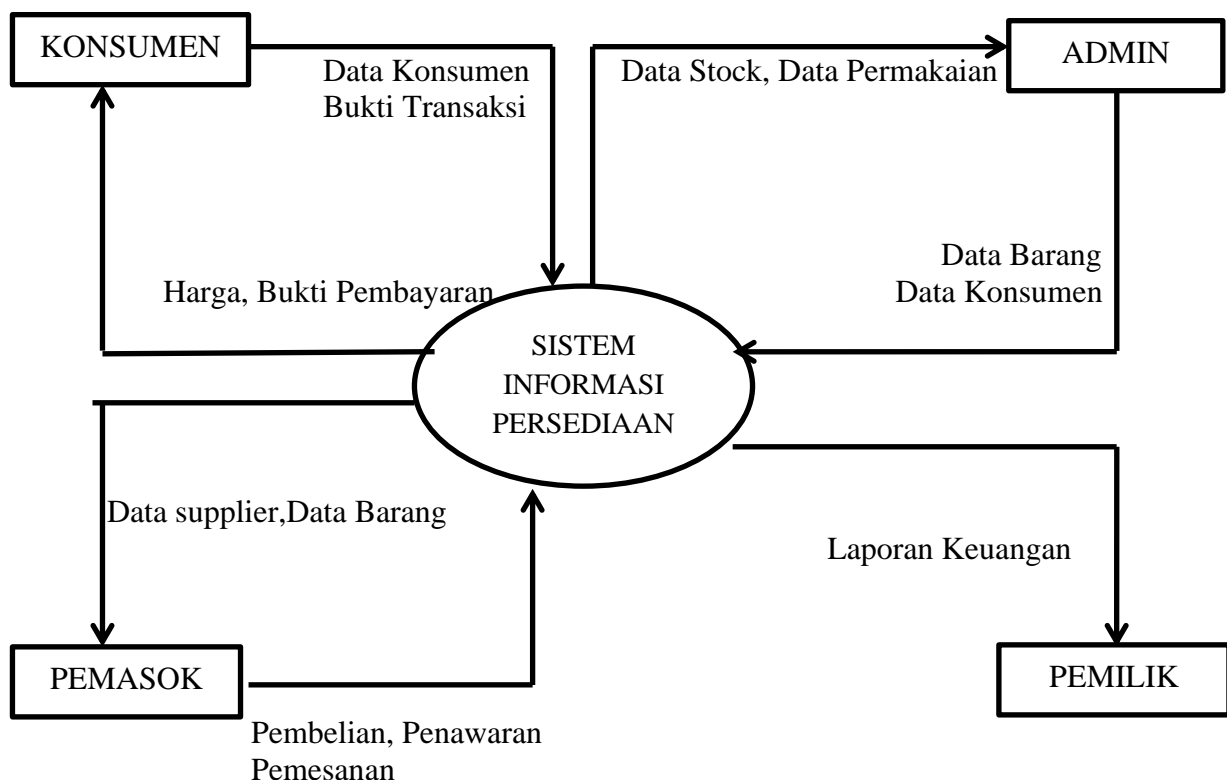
KONSUMEN

Data Konsumen
Bukti Transaksi

Data Stock, Data Permakaian

ADMIN

Data Barang
Data Konsumen

Harga, Bukti Pembayaran

SISTEM
INFORMASI
PERSEDIAAN

Data supplier,Data Barang

Laporan Keuangan

PEMASOK

PEMILIK

Pembelian, Penawaran
Pemesanan